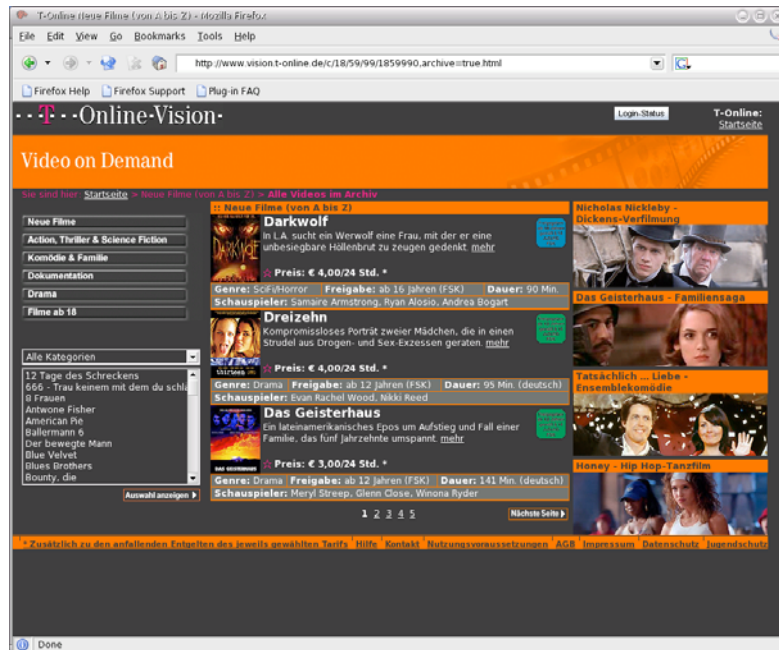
T-Online Neue Filme (von A bis Z) - Mozilla Firefox

File Edit View Go Bookmarks Tools Help

http://www.vision.t-online.de/c/18/59/99/1859990,archive=true.html

Firefox Help Firefox Support Plug-in FAQ

· · T · · Online·Vision·

Login-Status

T-Online: Startseite

Video on Demand

Sie sind hier: Startseite > Neue Filme (von A bis Z) > Alle Videos im Archiv

Neue Filme
Action, Thriller & Science Fiction
Komödie & Familie
Dokumentation
Drama
Filme ab 18

Alle Kategorien

12 Tage des Schreckens
666 - Trau keinem mit dem du schla
8 Frauen
Antwone Fisher
American Pie
Ballermann 6
Der bewegte Mann
Blue Velvet
Blues Brothers
Bounty, die

Auswahl anzeigen

:: Neue Filme (von A bis Z)

Darkwolf
In L.A. sucht ein Werwolf eine Frau, mit der er eine unbesiegbare Höllenbrut zu zeugen gedenkt mehr
Preis: € 4,00/24 Std. *
Genre: SciFi/Horror | Freigabe: ab 16 Jahren (FSK) | Dauer: 90 Min.
Schauspieler: Samaire Armstrong, Ryan Alosio, Andrea Bogart

Dreizehn
Kompromissloses Porträt zweier Mädchen, die in einen Strudel aus Drogen- und Sex-Exzessen geraten. mehr
Preis: € 4,00/24 Std. *
Genre: Drama | Freigabe: ab 12 Jahren (FSK) | Dauer: 95 Min. (deutsch)
Schauspieler: Evan Rachel Wood, Nikki Reed

Das Geisterhaus
Ein lateinamerikanisches Epos um Aufstieg und Fall einer Familie, das fünf Jahrzehnte umspannt. mehr
Preis: € 3,00/24 Std. *
Genre: Drama | Freigabe: ab 12 Jahren (FSK) | Dauer: 141 Min. (deutsch)
Schauspieler: Meryl Streep, Glenn Close, Winona Ryder

1 2 3 4 5

Nächste Seite

Nicholas Nickleby - Dickens-Verfilmung

Das Geisterhaus - Familiensaga

Tatsächlich ... Liebe - Ensemblekomödie

Honey - Hip Hop-Tanzfilm

* Zusätzlich zu den anfallenden Entgelten des jeweils gewählten Tarifs | Hilfe | Kontakt | Nutzungsvoraussetzungen | AGB | Impressum | Datenschutz | Jugendschutz

Done